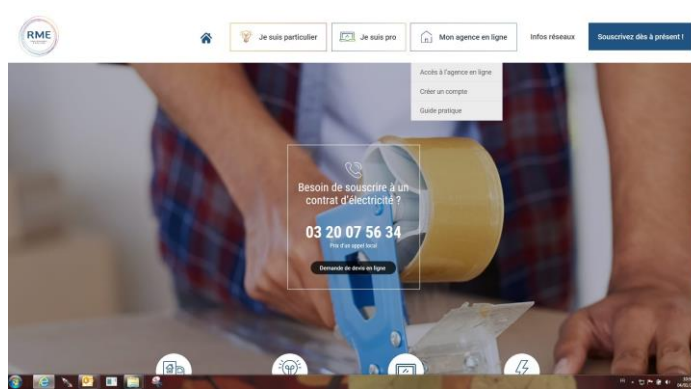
RME

Je suis particulier

Je suis pro

Mon agence en ligne

Infos réseaux

Souscrivez dès à présent !

Accès à l'agence en ligne

Créer un compte

Guide pratique

Besoin de souscrire à un contrat d'électricité ?

03 20 07 56 34

Prix d'un appel local

Demande de devis en ligne